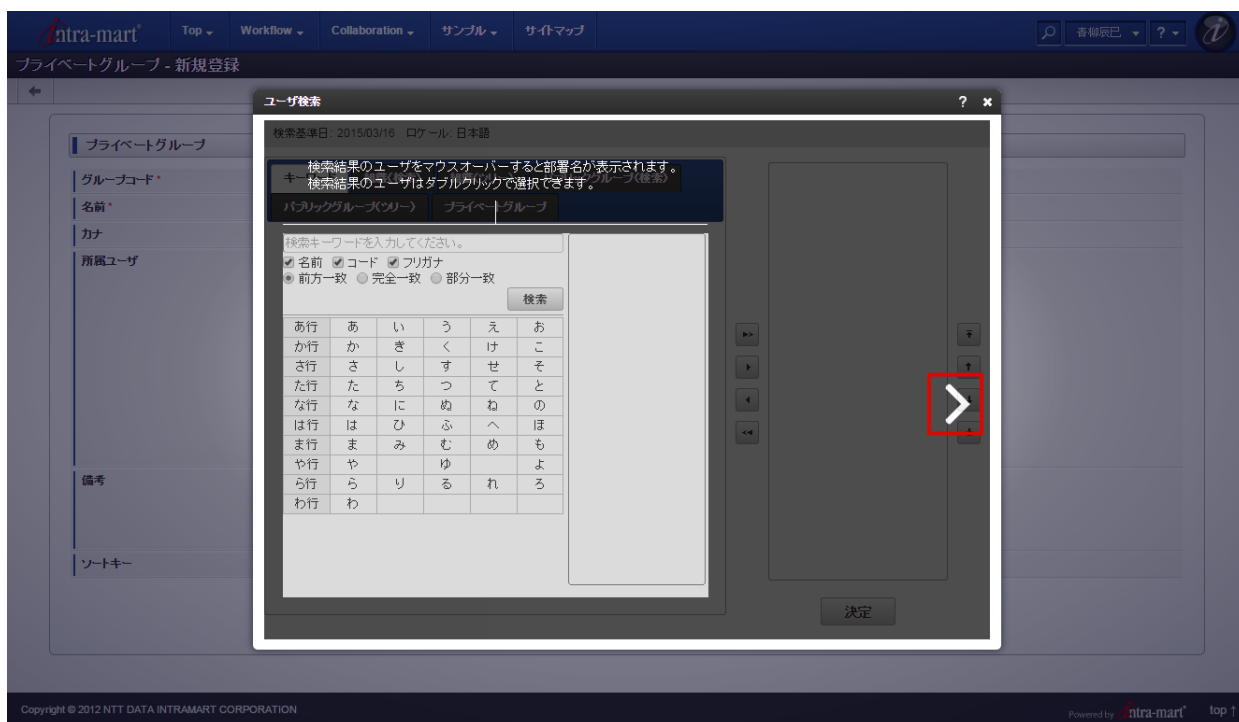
intra-mart Top Workflow Collaboration サンプル サイトマップ 青柳辰巳 ?

プライベートグループ - 新規登録

プライベートグループ
グループコード*
名前*
カナ
所属ユーザ
備考
ソートキー

ユーザ検索 ? ×

検索基準日: 2015/03/16 ロケール: 日本語

検索結果のユーザをマウスオーバーすると部署名が表示されます。
検索結果のユーザはダブルクリックで選択できます。

キー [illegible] グループ(検索)
パブリックグループ(ツリー) プライベートグループ

検索キーワードを入力してください。
名前 コード フリガナ
前方一致 完全一致 部分一致
検索

| あ行 | あ | い | う | え | お |
|---|---|---|---|---|---|
| か行 | か | き | く | け | こ |
| さ行 | さ | し | す | せ | そ |
| た行 | た | ち | つ | て | と |
| な行 | な | に | ぬ | ね | の |
| は行 | は | ひ | ふ | へ | ほ |
| ま行 | ま | み | む | め | も |
| や行 | や | | ゆ | | よ |
| ら行 | ら | り | る | れ | ろ |
| わ行 | わ | | | | |

決定

Copyright © 2012 NTT DATA INTRAMART CORPORATION
Powered by intra-mart top ↑